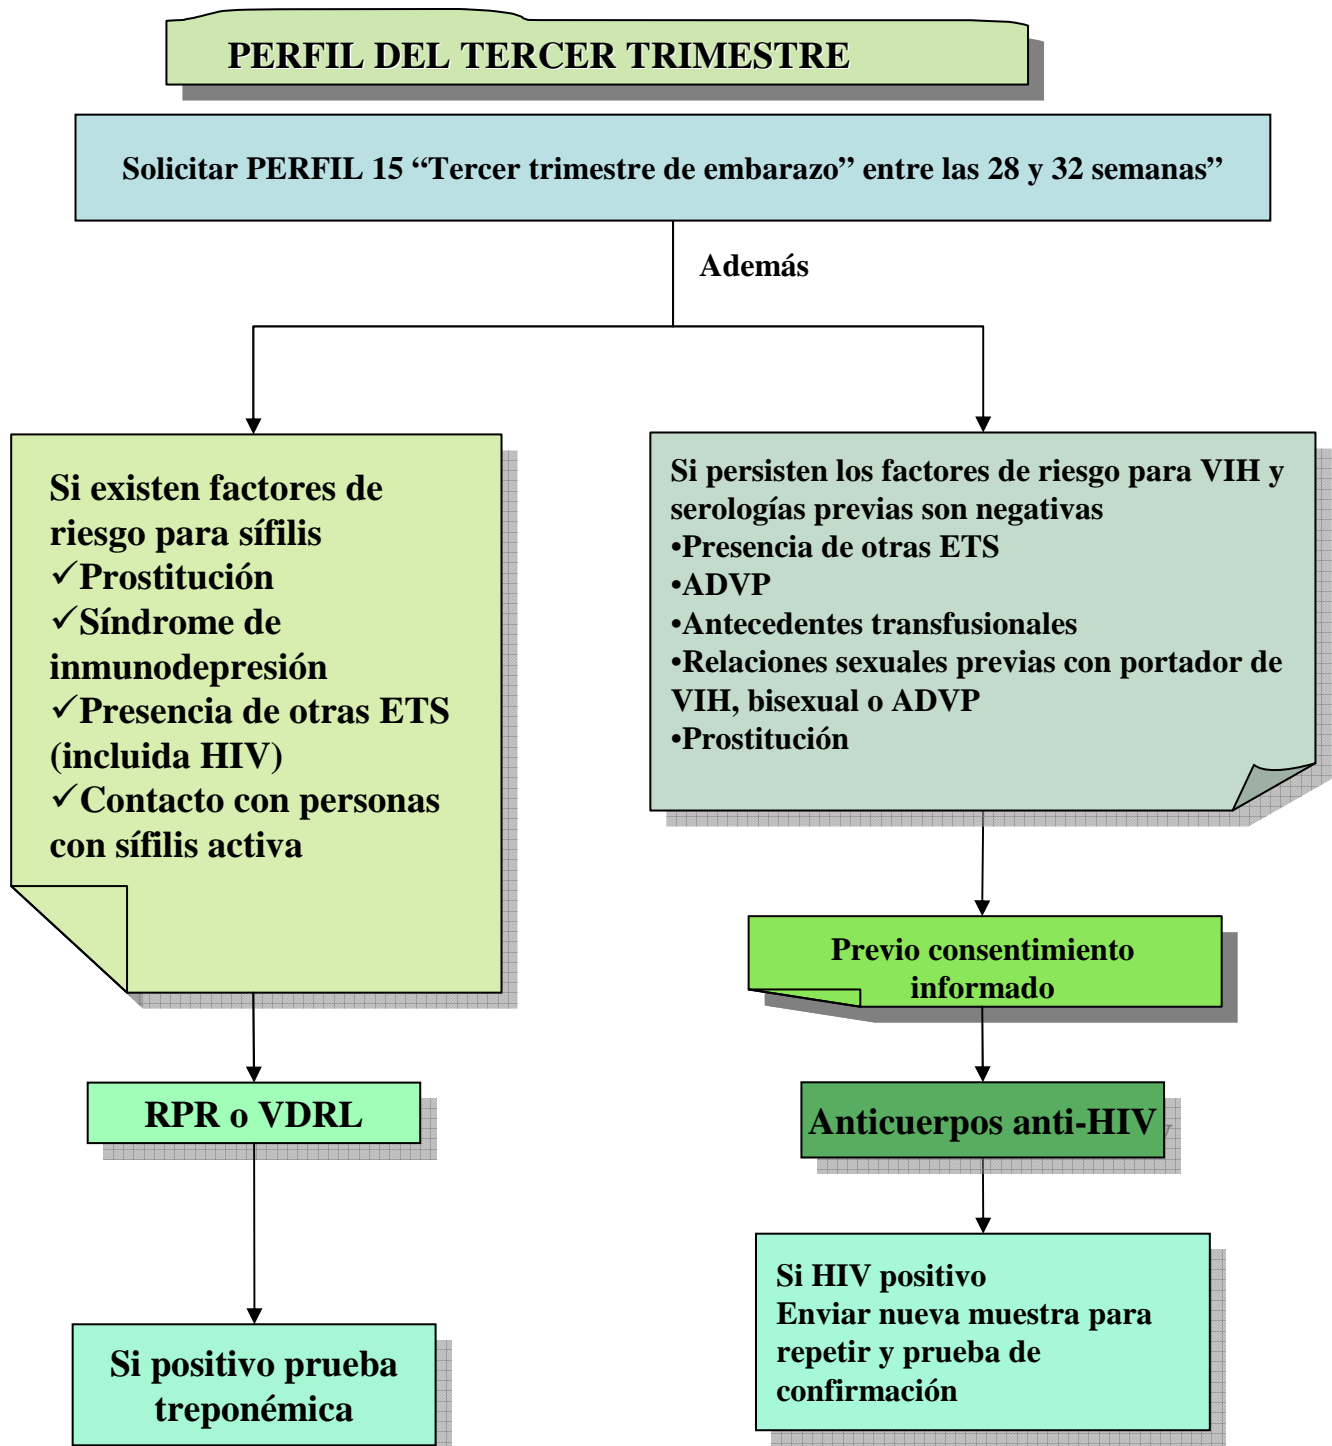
PERFIL DEL TERCER TRIMESTRE

Solicitar PERFIL 15 “Tercer trimestre de embarazo” entre las 28 y 32 semanas”

Además

Si existen factores de riesgo para sífilis
✓Prostitución
✓Síndrome de inmunodepresión
✓Presencia de otras ETS (incluida HIV)
✓Contacto con personas con sífilis activa

Si persisten los factores de riesgo para VIH y serologías previas son negativas
•Presencia de otras ETS
•ADVP
•Antecedentes transfusionales
•Relaciones sexuales previas con portador de VIH, bisexual o ADVP
•Prostitución

Previo consentimiento informado

RPR o VDRL

Anticuerpos anti-HIV

Si positivo prueba treponémica

Si HIV positivo
Enviar nueva muestra para repetir y prueba de confirmación